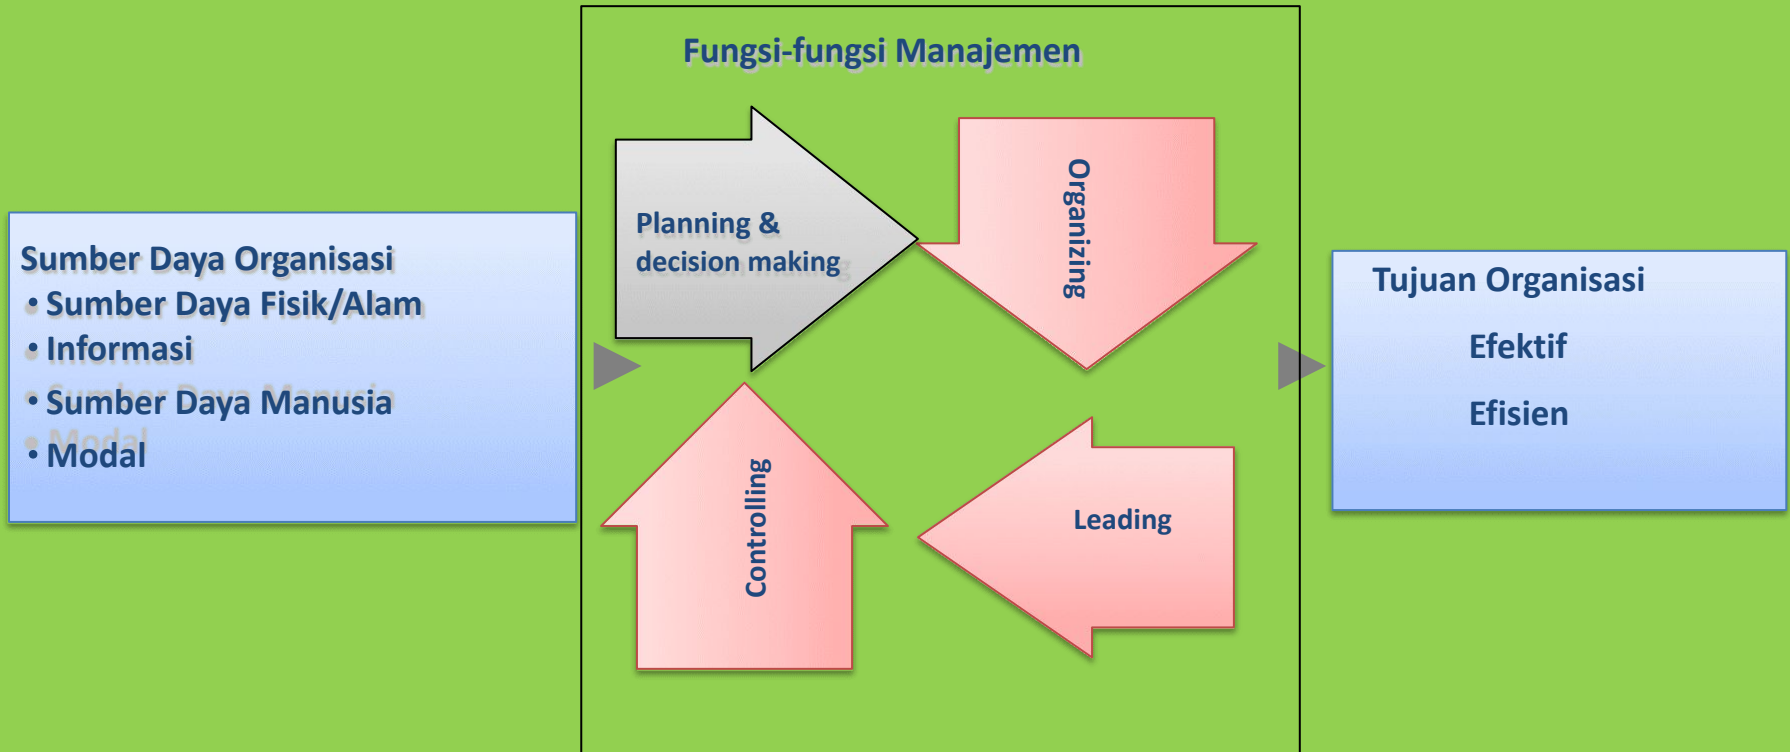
Sumber Daya Organisasi
• Sumber Daya Fisik/Alam
• Informasi
• Sumber Daya Manusia
• Modal

Fungsi-fungsi Manajemen

Planning & decision making

Organizing

Leading

Controlling

Tujuan Organisasi

Efektif

Efisien